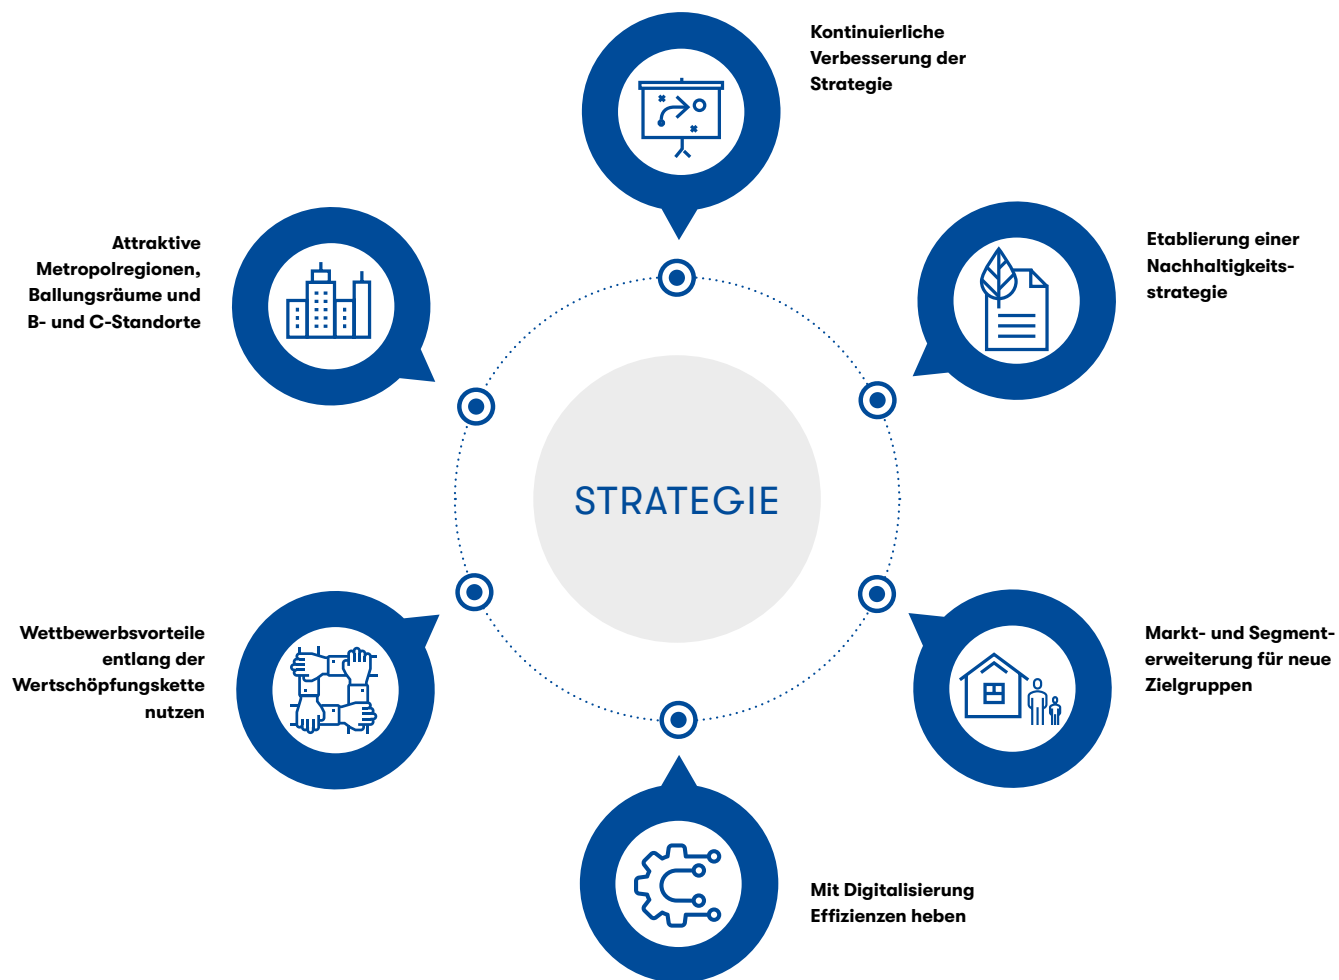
Kontinuierliche Verbesserung der Strategie

Attraktive Metropolregionen, Ballungsräume und B- und C-Standorte

Etablierung einer Nachhaltigkeitsstrategie

STRATEGIE

Wettbewerbsvorteile entlang der Wertschöpfungskette nutzen

Markt- und Segmenterweiterung für neue Zielgruppen

Mit Digitalisierung Effizienzen heben